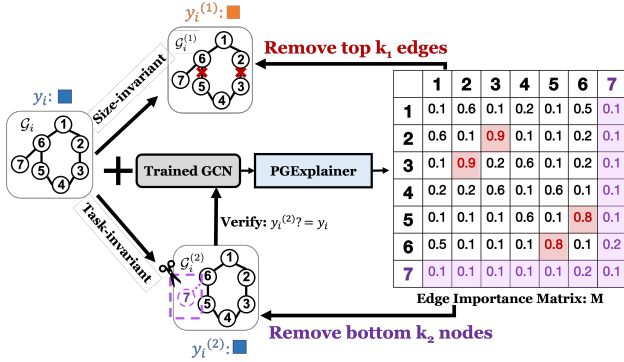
$y_i^{(1)}$:

$\mathcal{G}_i^{(1)}$

1 2 7 6 5 3 4

Remove top $k_1$ edges

$y_i$:

$\mathcal{G}_i$

1 6 2 7 5 3 4

Size-invariant

Task-invariant

Trained GCN

PGExplainer

Verify: $y_i^{(2)} ? = y_i$

$\mathcal{G}_i^{(2)}$

1 6 2 7 5 3 4

$y_i^{(2)}$:

|   | 1 | 2 | 3 | 4 | 5 | 6 | 7 |
|---|---|---|---|---|---|---|---|
| 1 | 0.1 | 0.6 | 0.1 | 0.2 | 0.1 | 0.5 | 0.1 |
| 2 | 0.6 | 0.1 | 0.9 | 0.1 | 0.1 | 0.2 | 0.1 |
| 3 | 0.1 | 0.9 | 0.2 | 0.6 | 0.1 | 0.2 | 0.1 |
| 4 | 0.2 | 0.2 | 0.6 | 0.1 | 0.6 | 0.1 | 0.1 |
| 5 | 0.1 | 0.1 | 0.1 | 0.6 | 0.1 | 0.8 | 0.1 |
| 6 | 0.5 | 0.1 | 0.1 | 0.1 | 0.8 | 0.1 | 0.2 |
| 7 | 0.1 | 0.1 | 0.1 | 0.1 | 0.1 | 0.2 | 0.1 |

Edge Importance Matrix: M

Remove bottom $k_2$ nodes